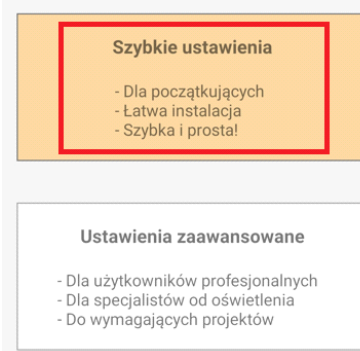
Szybkie ustawienia

- Dla początkujących
- Łatwa instalacja
- Szybka i prosta!

Ustawienia zaawansowane

- Dla użytkowników profesjonalnych
- Dla specjalistów od oświetlenia
- Do wymagających projektów